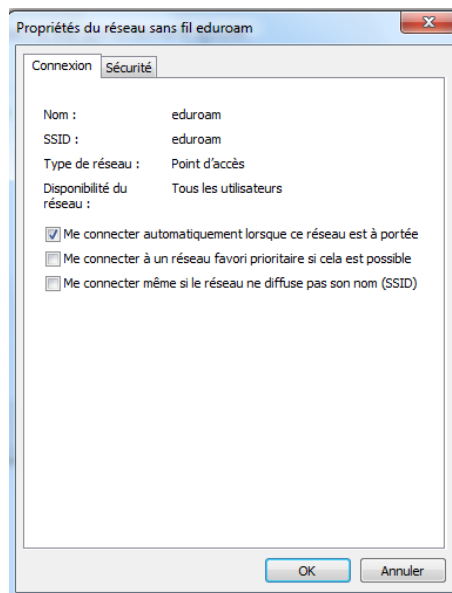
Propriétés du réseau sans fil eduroam

X

Connexion Sécurité

| | |
|---|---|
| Nom : | eduroam |
| SSID : | eduroam |
| Type de réseau : | Point d'accès |
| Disponibilité du réseau : | Tous les utilisateurs |

☑ Me connecter automatiquement lorsque ce réseau est à portée

☐ Me connecter à un réseau favori prioritaire si cela est possible

☐ Me connecter même si le réseau ne diffuse pas son nom (SSID)

OK Annuler